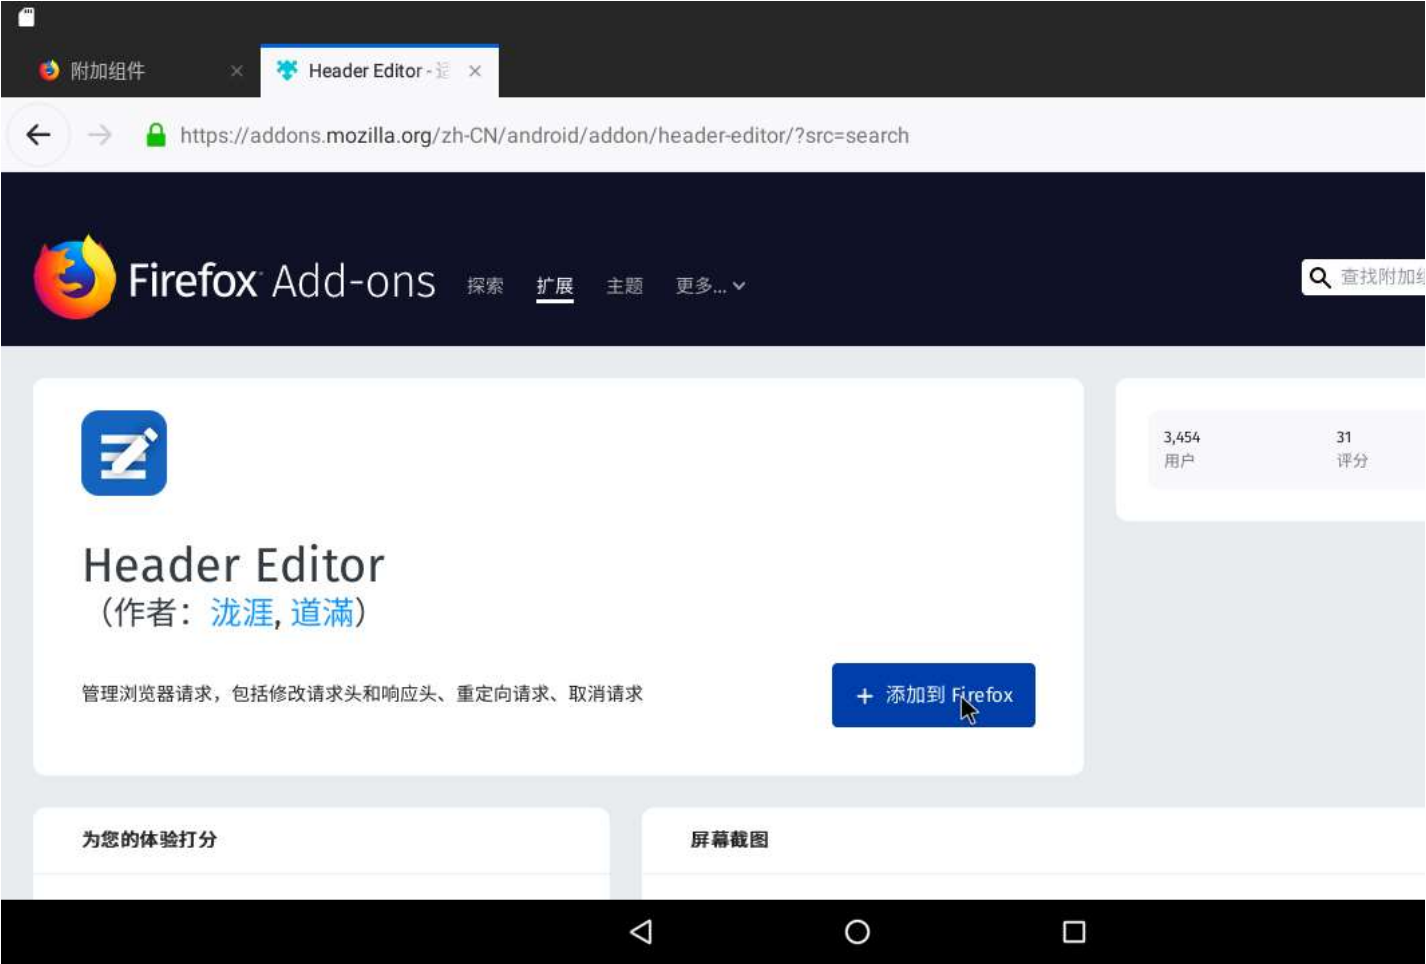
附加组件 ×
Header Editor - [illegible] ×

https://addons.mozilla.org/zh-CN/android/addon/header-editor/?src=search

Firefox Add-ons 探索 扩展 主题 更多...

查找附加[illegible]

3,454
用户

31
评分

Header Editor
（作者：泷涯, 道满）

管理浏览器请求，包括修改请求头和响应头、重定向请求、取消请求

+ 添加到 Firefox

为您的体验打分

屏幕截图